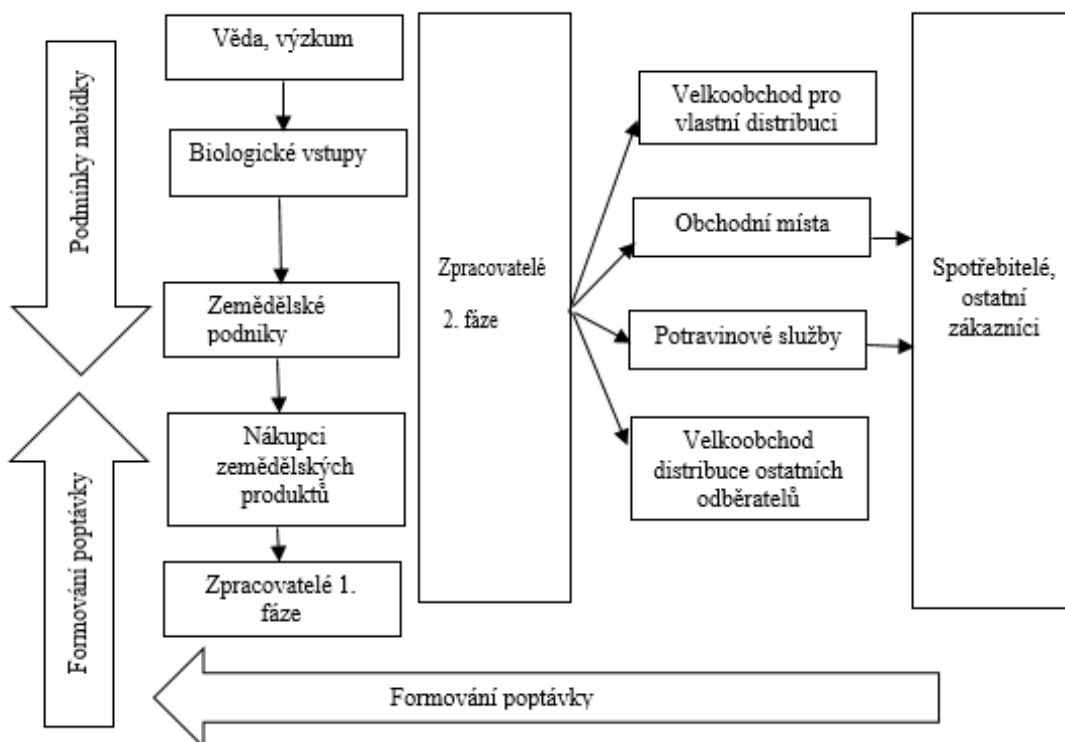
Podmínky nabídky

Věda, výzkum

Biologické vstupy

Zemědělské podniky

Nákupci zemědělských produktů

Zpracovatelé 1. fáze

Formování poptávky

Zpracovatelé 2. fáze

Velkoobchod pro vlastní distribuci

Obchodní místa

Potravinové služby

Velkoobchod distribuce ostatních odběratelů

Spotřebitelé, ostatní zákazníci

Formování poptávky